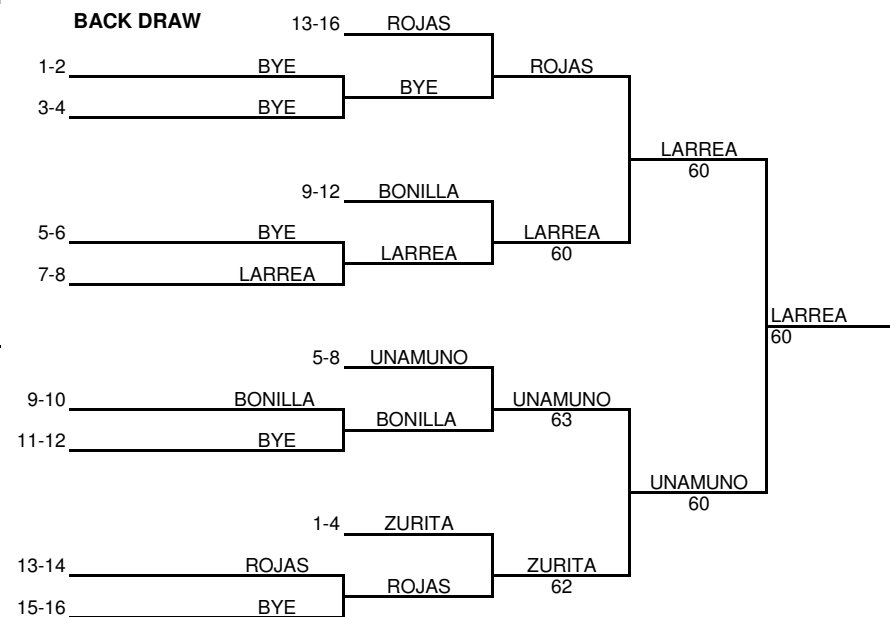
BACK DRAW

13-16 ROJAS
1-2 BYE
3-4 BYE
BYE
ROJAS

9-12 BONILLA
5-6 BYE
7-8 LARREA
LARREA
LARREA
60

LARREA
60

5-8 UNAMUNO
9-10 BONILLA
11-12 BYE
BONILLA
UNAMUNO
63

1-4 ZURITA
13-14 ROJAS
15-16 BYE
ROJAS
ZURITA
62

UNAMUNO
60

LARREA
60